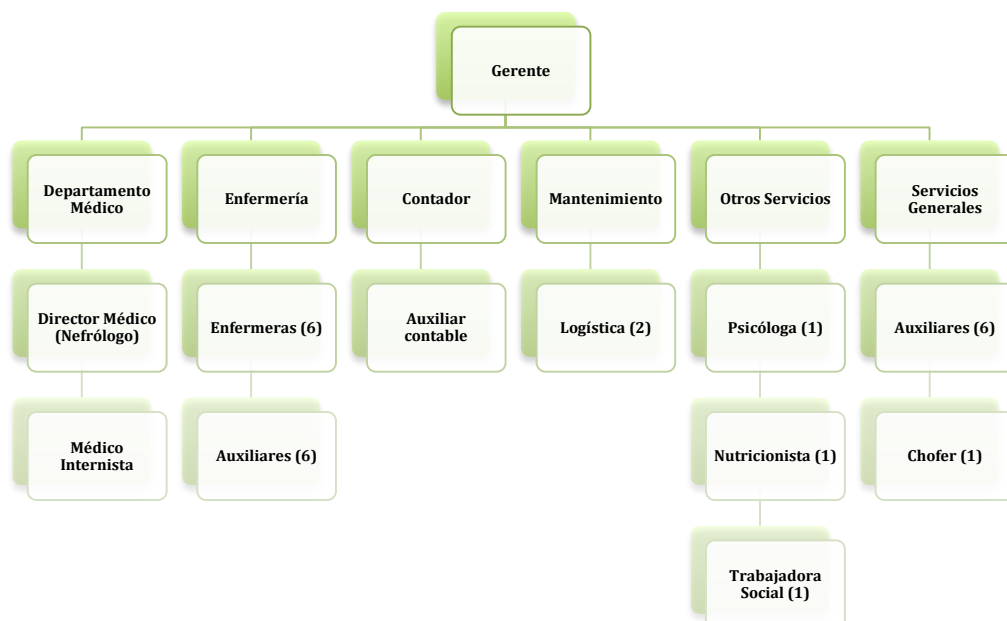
Gerente

Departamento Médico

Director Médico (Nefrólogo)

Médico Internista

Enfermería

Enfermeras (6)

Auxiliares (6)

Contador

Auxiliar contable

Mantenimiento

Logística (2)

Otros Servicios

Psicóloga (1)

Nutricionista (1)

Trabajadora Social (1)

Servicios Generales

Auxiliares (6)

Chofer (1)